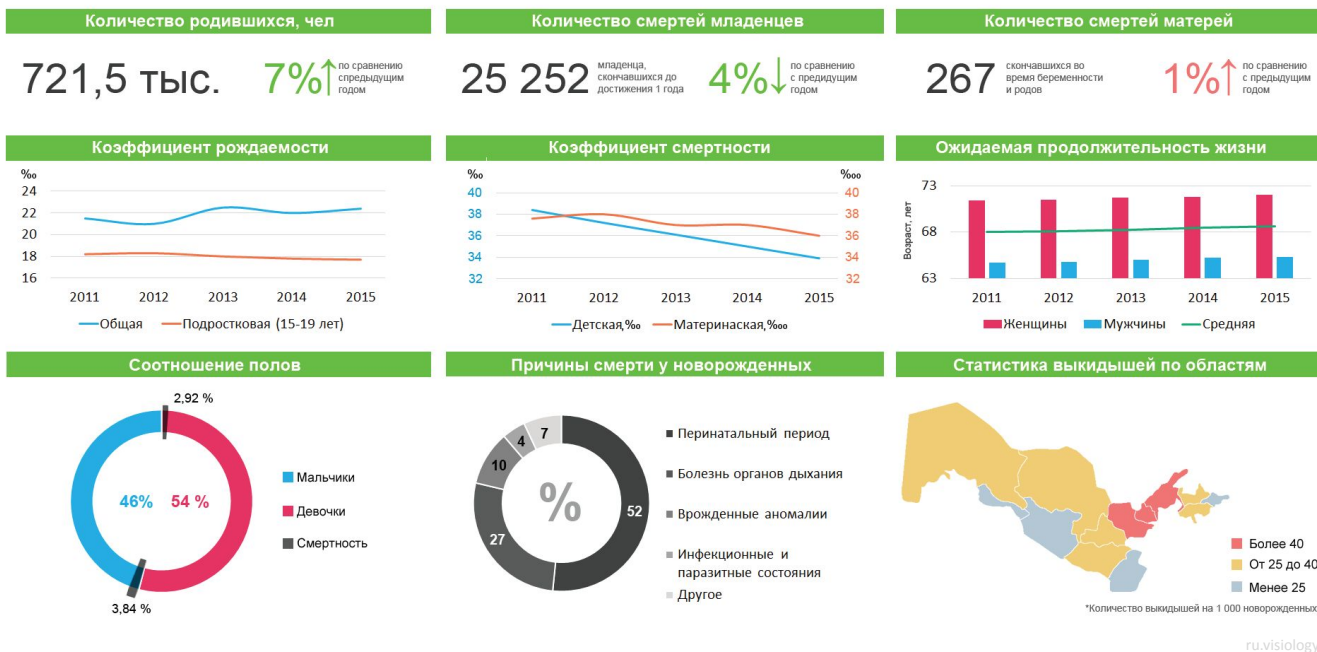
Количество родившихся, чел

721,5 тыс.

7%↑ по сравнению спредыдущим годом

Количество смертей младенцев

25 252 младенца, скончавшихся до достижения 1 года

4%↓ по сравнению с предыдущим годом

Количество смертей матерей

267 скончавшихся во время беременности и родов

1%↑ по сравнению с предыдущим годом

Коэффициент рождаемости

‰
24
22
20
18
16

2011 2012 2013 2014 2015

—Общая —Подростковая (15-19 лет)

Коэффициент смертности

‰
40
38
36
34
32

‱
40
38
36
34
32

2011 2012 2013 2014 2015

—Детская,‰ —Материнаская,‱

Ожидаемая продолжительность жизни

73
68
63

Возраст, лет

2011 2012 2013 2014 2015

Женщины Мужчины —Средняя

Соотношение полов

2,92 %

46% 54 %

3,84 %

Мальчики
Девочки
Смертность

Причины смерти у новорожденных

%

52
27
10
4
7

Перинатальный период
Болезнь органов дыхания
Врожденные аномалии
Инфекционные и паразитные состояния
Другое

Статистика выкидышей по областям

Более 40
От 25 до 40
Менее 25

*Количество выкидышей на 1 000 новорожденных

ru.visiology